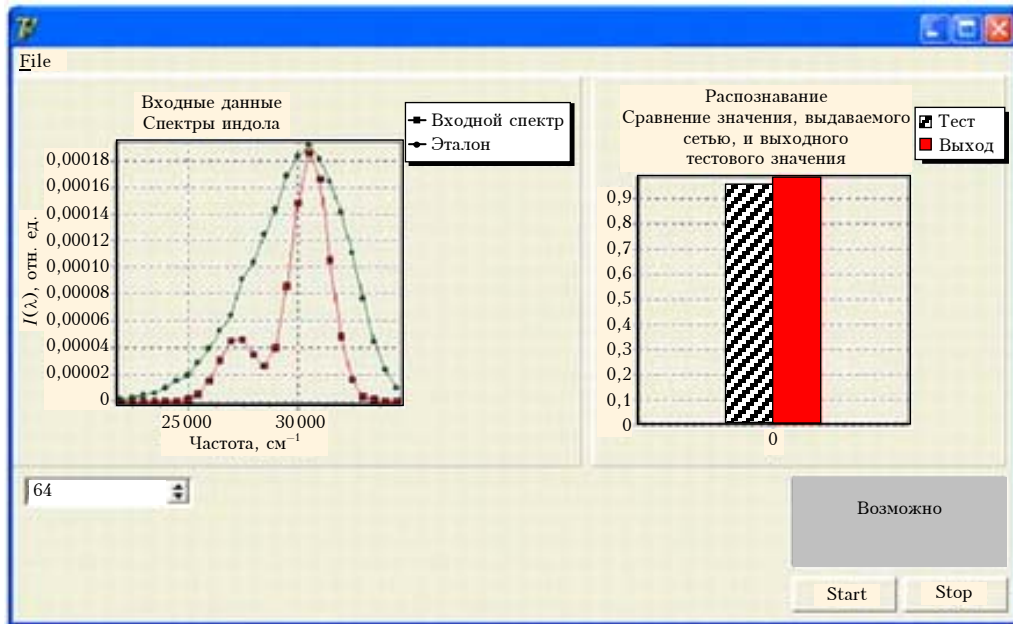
File

Входные данные
Спектры индола

Входной спектр
Эталон

$I(\lambda)$, отн. ед.

0,00018
0,00016
0,00014
0,00012
0,00010
0,00008
0,00006
0,00004
0,00002
0

25000
30000
Частота, $см^{-1}$

Распознавание
Сравнение значения, выдаваемого сетью, и выходного тестового значения

Тест
Выход

0,9
0,8
0,7
0,6
0,5
0,4
0,3
0,2
0,1
0

0

64

Возможно

Start
Stop